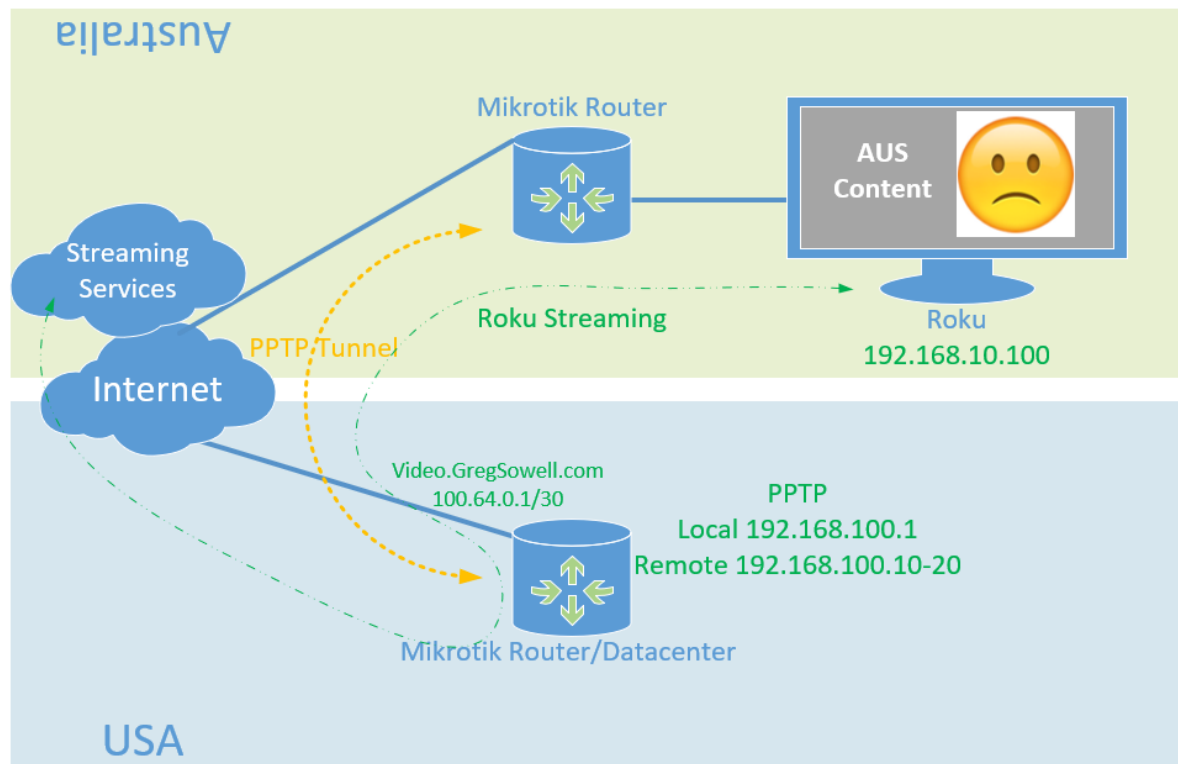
Australia

Mikrotik Router

AUS Content

Streaming Services

Roku Streaming

Roku
192.168.10.100

PPTP Tunnel

Internet

Video.GregSowell.com
100.64.0.1/30

PPTP
Local 192.168.100.1
Remote 192.168.100.10-20

Mikrotik Router/Datacenter

USA